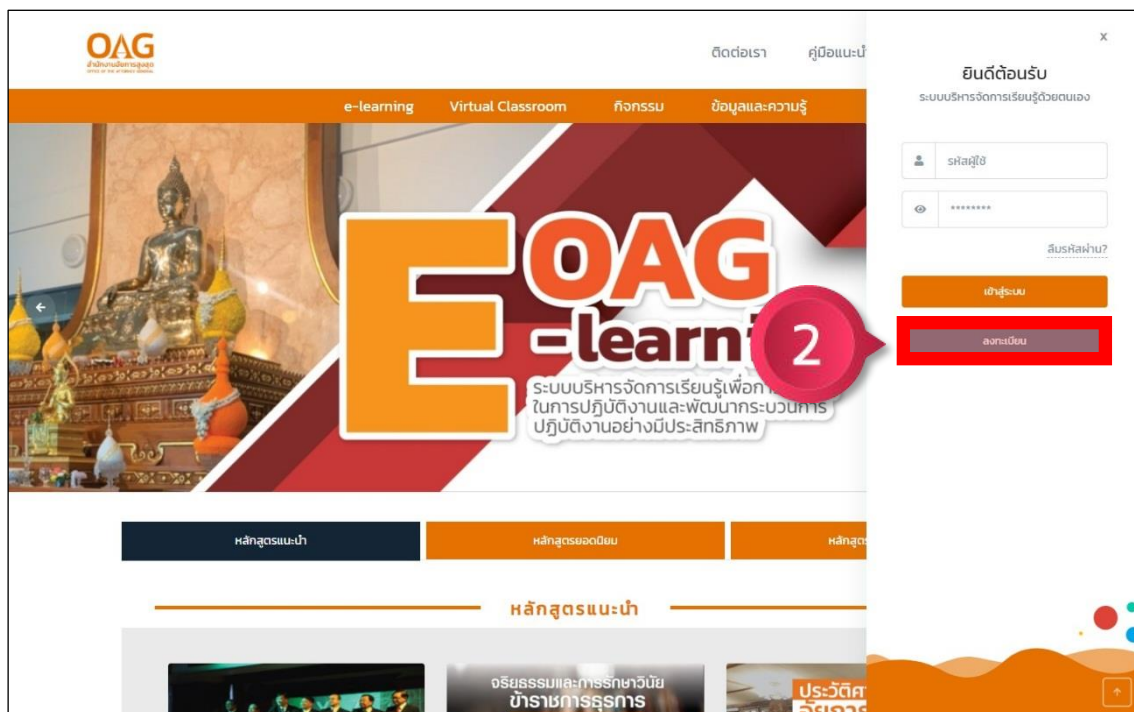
OAG
สำนักงานอัยการสูงสุด
OFFICE OF THE ATTORNEY GENERAL

ติดต่อเรา คู่มือแนะนำ

e-learning Virtual Classroom กิจกรรม ข้อมูลและความรู้

OAG
E
-learn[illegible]
ระบบบริหารจัดการเรียนรู้เพื่อก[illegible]
ในการปฏิบัติงานและพัฒนากระบวนการ
ปฏิบัติงานอย่างมีประสิทธิภาพ

2

x
ยินดีต้อนรับ
ระบบบริหารจัดการเรียนรู้ด้วยตนเอง
รหัสผู้ใช้
********
ลืมรหัสผ่าน?
เข้าสู่ระบบ
ลงทะเบียน

หลักสูตรแนะนำ หลักสูตรยอดนิยม หลักสู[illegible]

หลักสูตรแนะนำ

จริยธรรมและการรักษาวินัย
ข้าราชการธุรการ
ประวัติศ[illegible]